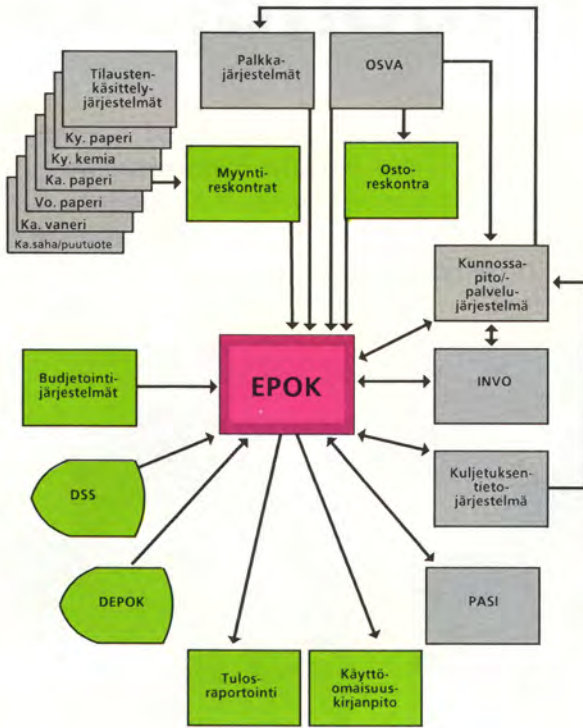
Tilaustenkäsittelyjärjestelmät
Ky. paperi
Ky. kemia
Ka. paperi
Vo. paperi
Ka. vaneri
Ka.saha/puutuote

Palkkajärjestelmät

OSVA

Myyntireskontrat

Ostoreskontra

Kunnossapito/-palvelujärjestelmä

Budjetointijärjestelmät

EPOK

INVO

DSS

Kuljetuksentietojärjestelmä

DEPOK

PASI

Tulosraportointi

Käyttöomaisuuskirjanpito